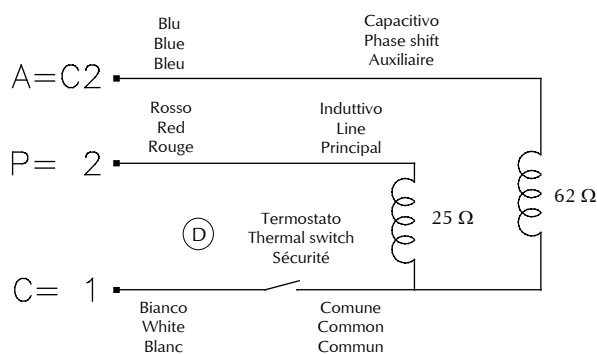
Blu
Blue
Bleu

Capacitivo
Phase shift
Auxiliaire

A=C2

Rosso
Red
Rouge

Induttivo
Line
Principal

P= 2

62 Ω

25 Ω

D

Termostato
Thermal switch
Sécurité

C= 1

Bianco
White
Blanc

Comune
Common
Commun